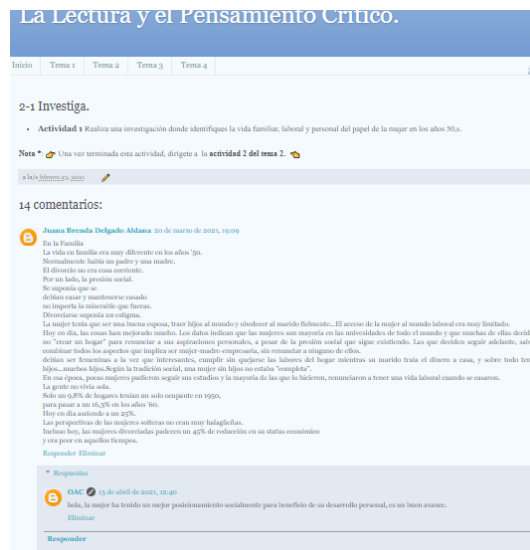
La Lectura y el Pensamiento Crítico.

Inicio | Tema 1 | Tema 2 | Tema 3 | Tema 4

2-1 Investiga.

• Actividad 1 Realiza una investigación donde identifiques la vida familiar, laboral y personal del papel de la mujer en los años 50,s.

Nota *: Una vez terminada esta actividad, dirígete a la actividad 2 del tema 2.

a la/s febrero 03, 2020

14 comentarios:

Juana Brenda Delgado Aldana 20 de marzo de 2021, 19:09

En la Familia
La vida en familia era muy diferente en los años '50.
Normalmente había un padre y una madre.
El divorcio no era cosa corriente.
Por un lado, la presión social.
Se suponía que se
debían casar y mantenerse casado
no importa la miserable que fueras.
Divorciarse suponía un estigma.
La mujer tenía que ser una buena esposa, traer hijos al mundo y obedecer al marido fielmente...El acceso de la mujer al mundo laboral era muy limitado.
Hoy en día, las cosas han mejorado mucho. Los datos indican que las mujeres son mayoría en las universidades de todo el mundo y que muchas de ellas decid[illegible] no "crear un hogar" para renunciar a sus aspiraciones personales, a pesar de la presión social que sigue existiendo. Las que deciden seguir adelante, sab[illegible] combinar todos los aspectos que implica ser mujer-madre-empresaria, sin renunciar a ninguno de ellos.
debían ser femeninas a la vez que interesantes, cumplir sin quejarse las labores del hogar mientras su marido traía el dinero a casa, y sobre todo ten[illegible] hijos...muchos hijos.Según la tradición social, una mujer sin hijos no estaba "completa".
En esa época, pocas mujeres pudieron seguir sus estudios y la mayoría de las que lo hicieron, renunciaron a tener una vida laboral cuando se casaron.
La gente no vivía sola.
Solo un 9,8% de hogares tenían un solo ocupante en 1950,
para pasar a un 16,3% en los años '60.
Hoy en día asciende a un 25%.
Las perspectivas de las mujeres solteras no eran muy halagüeñas.
Incluso hoy, las mujeres divorciadas padecen un 45% de reducción en su status económico
y era peor en aquellos tiempos.

Responder Eliminar

▾ Respuestas

OAC 15 de abril de 2021, 12:40
hola, la mujer ha tenido un mejor posicionamiento socialmente para beneficio de su desarrollo personal, es un buen avance.
Eliminar

Responder